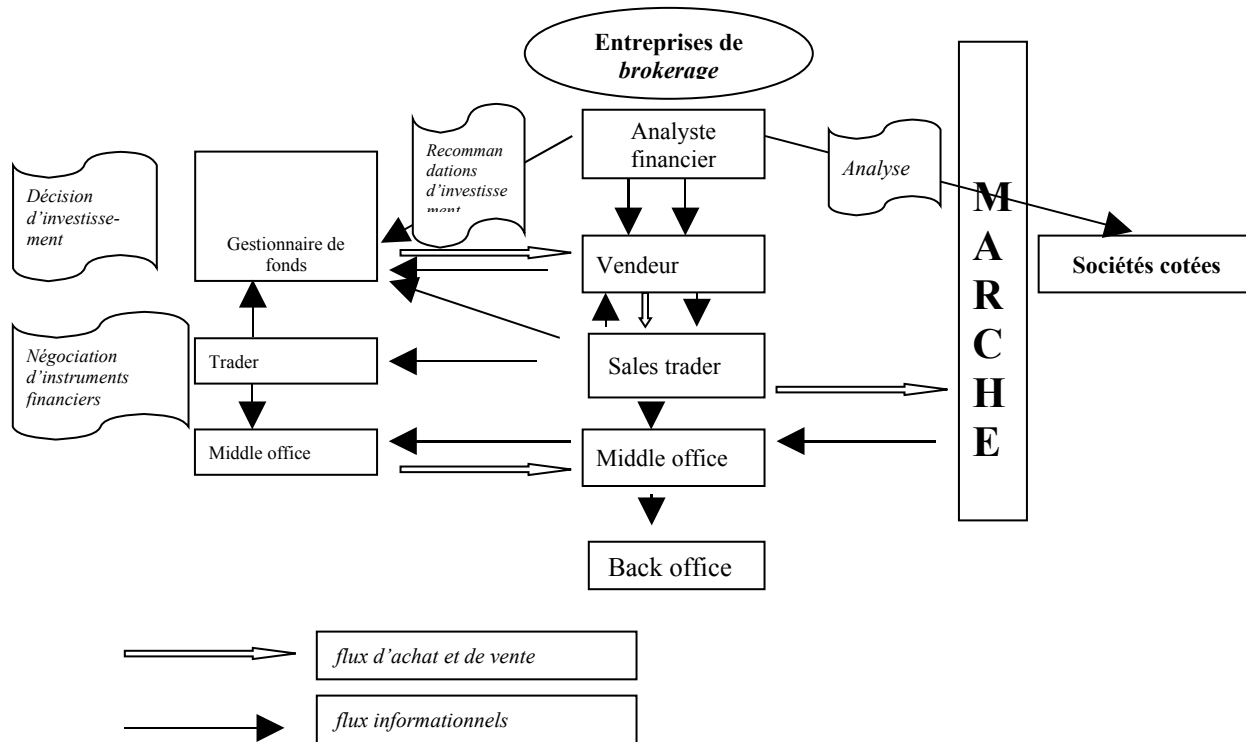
Entreprises de *brokerage*

Recommandations d'investissement

Analyste financier

Analyse

Décision d'investissement

Gestionnaire de fonds

Vendeur

M
A
R
C
H
E

Sociétés cotées

Négociation d'instruments financiers

Trader

Sales trader

Middle office

Middle office

Back office

flux d'achat et de vente

flux informationnels